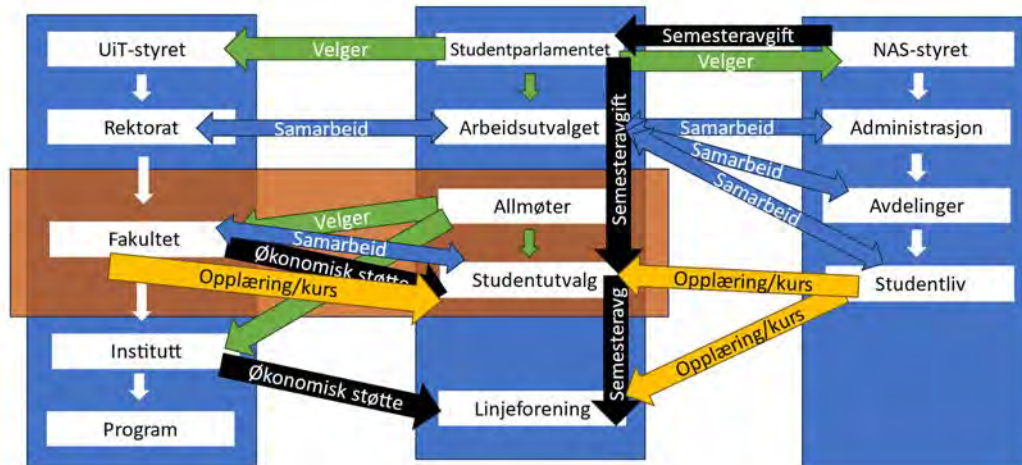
UiT-styret
Velger
Studentparlamentet
Semesteravgift
NAS-styret
Velger
Rektorat
Samarbeid
Arbeidsutvalget
Samarbeid
Administrasjon
Semesteravgift
Samarbeid
Samarbeid
Allmøter
Avdelinger
Velger
Fakultet
Samarbeid
Økonomisk støtte
Studentutvalg
Opplæring/kurs
Opplæring/kurs
Studentliv
Semesteravg
Opplæring/kurs
Institutt
Semesteravg
Økonomisk støtte
Linjeforening
Program